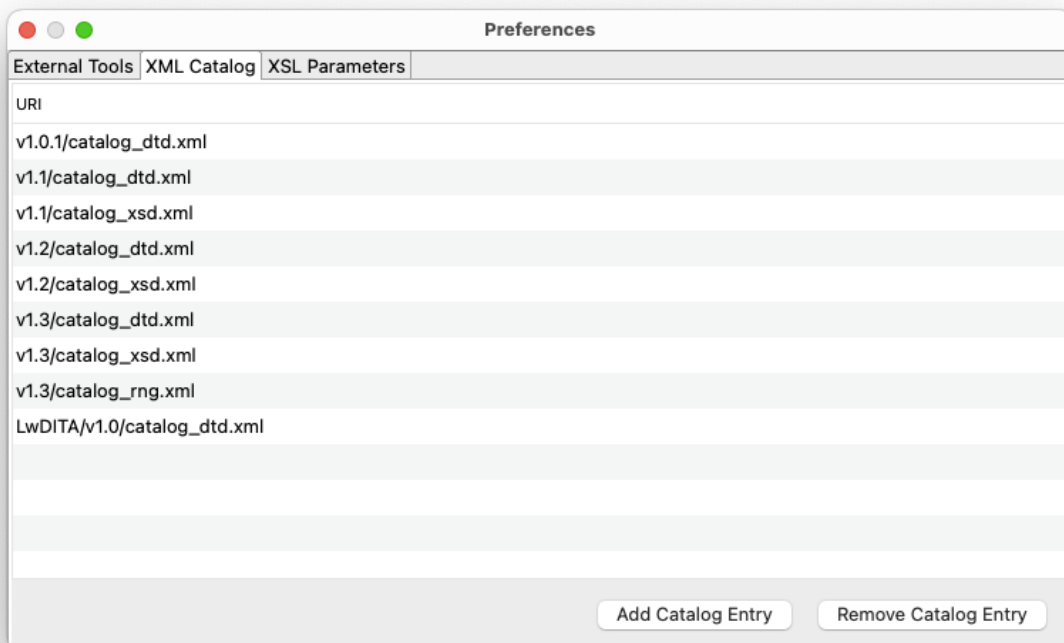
Preferences

External Tools | XML Catalog | XSL Parameters

| URI |
|---|
| v1.0.1/catalog_dtd.xml |
| v1.1/catalog_dtd.xml |
| v1.1/catalog_xsd.xml |
| v1.2/catalog_dtd.xml |
| v1.2/catalog_xsd.xml |
| v1.3/catalog_dtd.xml |
| v1.3/catalog_xsd.xml |
| v1.3/catalog_rng.xml |
| LwDITA/v1.0/catalog_dtd.xml |

Add Catalog Entry
Remove Catalog Entry